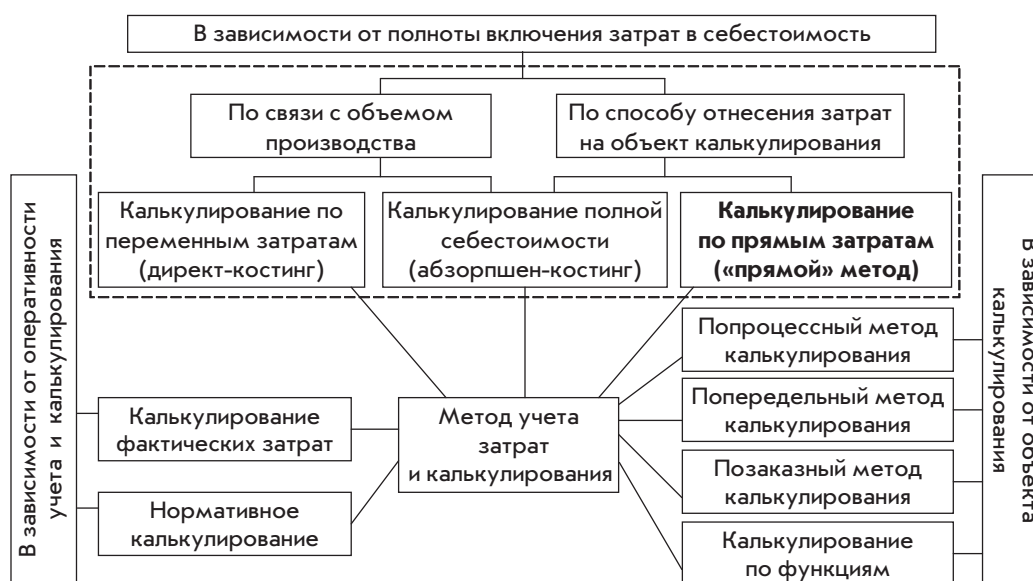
В зависимости от полноты включения затрат в себестоимость

По связи с объемом производства

По способу отнесения затрат на объект калькулирования

Калькулирование по переменным затратам (директ-костинг)

Калькулирование полной себестоимости (абзорпшен-костинг)

**Калькулирование по прямым затратам («прямой» метод)**

В зависимости от оперативности учета и калькулирования

Калькулирование фактических затрат

Нормативное калькулирование

Метод учета затрат и калькулирования

Попроцессный метод калькулирования

Попередельный метод калькулирования

Позаказный метод калькулирования

Калькулирование по функциям

В зависимости от объекта калькулирования